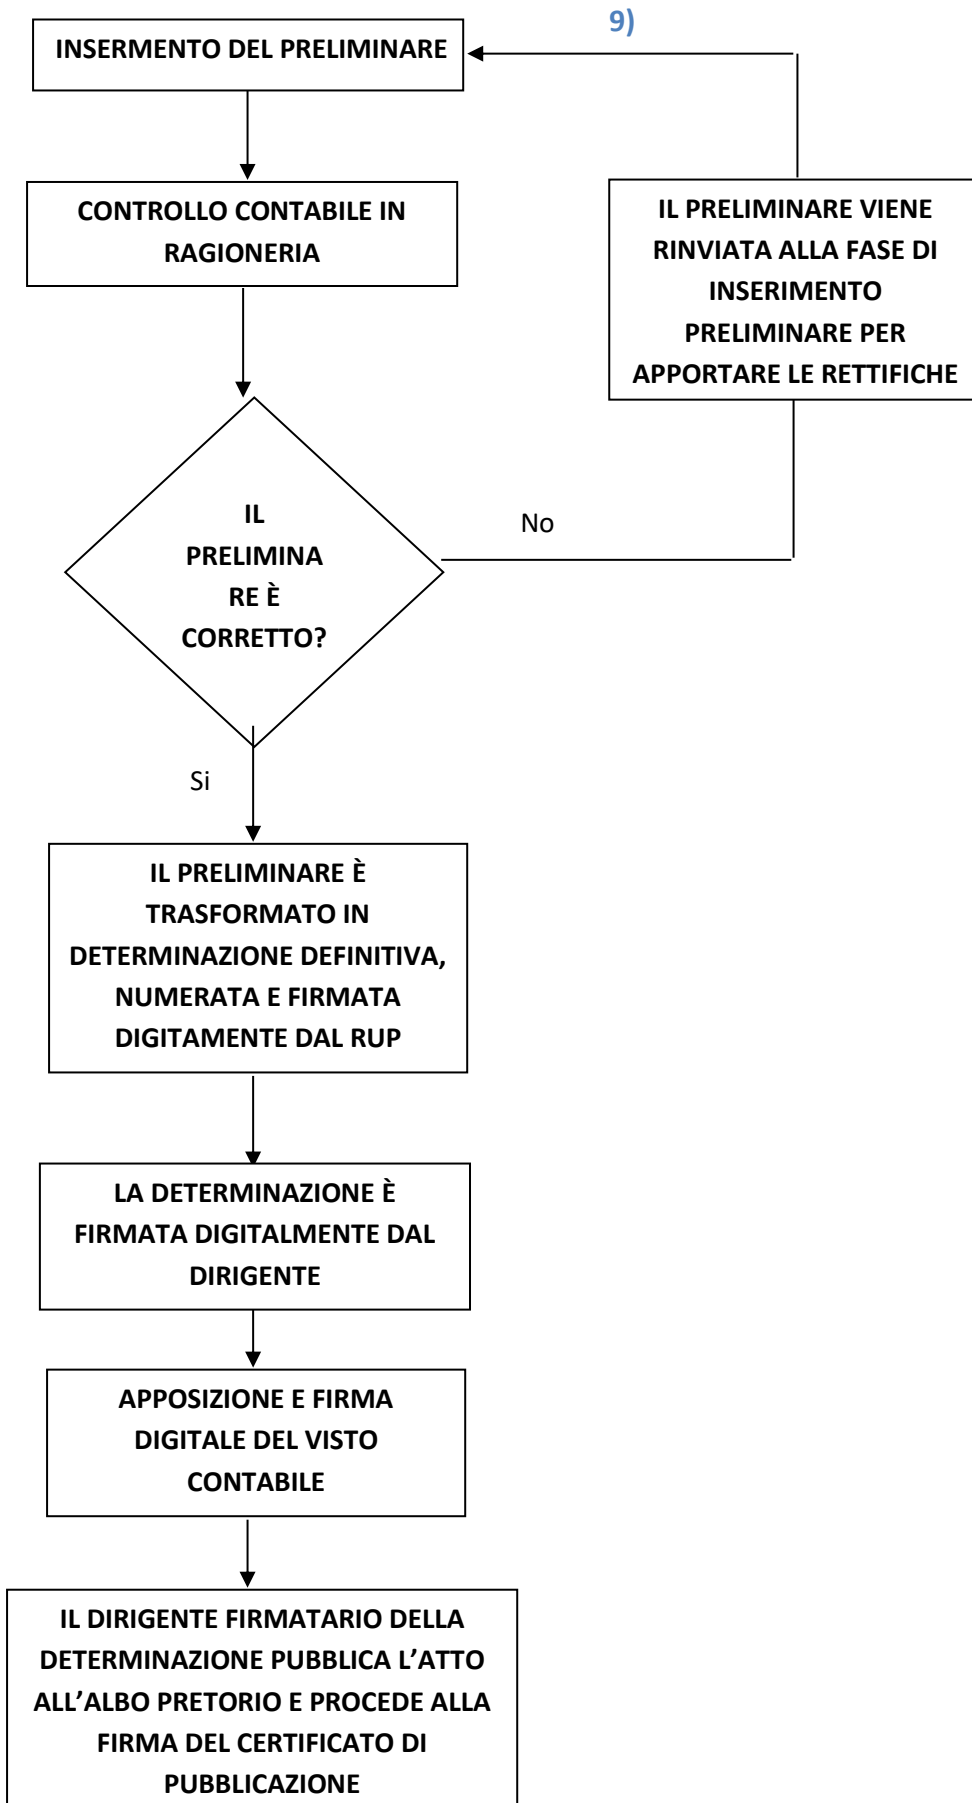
9)

INSERMENTO DEL PRELIMINARE

CONTROLLO CONTABILE IN RAGIONERIA

IL PRELIMINARE VIENE RINVIATA ALLA FASE DI INSERIMENTO PRELIMINARE PER APPORTARE LE RETTIFICHE

IL PRELIMINARE È CORRETTO?

No

Si

IL PRELIMINARE È TRASFORMATO IN DETERMINAZIONE DEFINITIVA, NUMERATA E FIRMATA DIGITAMENTE DAL RUP

LA DETERMINAZIONE È FIRMATA DIGITALMENTE DAL DIRIGENTE

APPOSIZIONE E FIRMA DIGITALE DEL VISTO CONTABILE

IL DIRIGENTE FIRMATARIO DELLA DETERMINAZIONE PUBBLICA L'ATTO ALL'ALBO PRETORIO E PROCEDE ALLA FIRMA DEL CERTIFICATO DI PUBBLICAZIONE